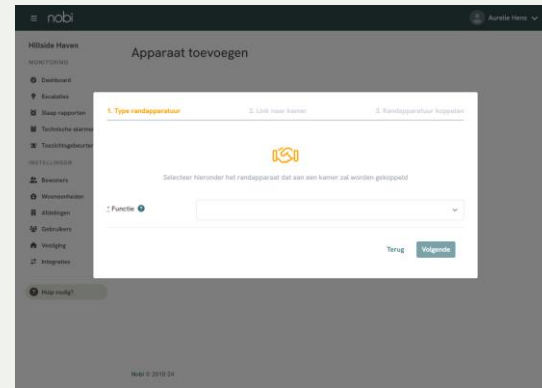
nobi

Aurelie Hens

Hillside Haven

MONITORING

Dashboard

Escalaties

Slaap rapporten

Technische alarmen

Toezichtsgebeurtenissen

INSTELLINGEN

Bewoners

Woonzorgeenheden

Afdelingen

Gebruikers

Verdieping

Integraties

Hulp nodig?

Apparaat toevoegen

1. Type randapparatuur

2. Link naar kamer

3. Randapparatuur koppelen

Selecteer hieronder het randapparaat dat aan een kamer zal worden gekoppeld

* Functie

Terug

Volgende

Nobi © 2018-24